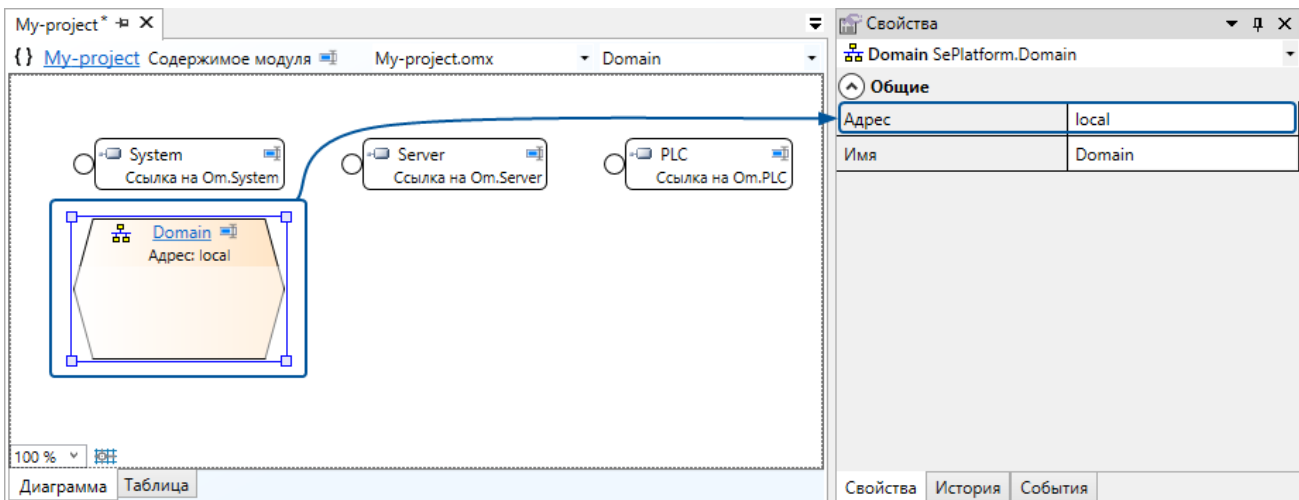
My-project* ✕

{ } My-project Содержимое модуля My-project.omx Domain

System
Ссылка на Om.System

Server
Ссылка на Om.Server

PLC
Ссылка на Om.PLC

Domain
Адрес: local

100 %

Диаграмма Таблица

Свойства

Domain SePlatform.Domain

Общие

| Адрес | local |
|---|---|
| Имя | Domain |

Свойства История События